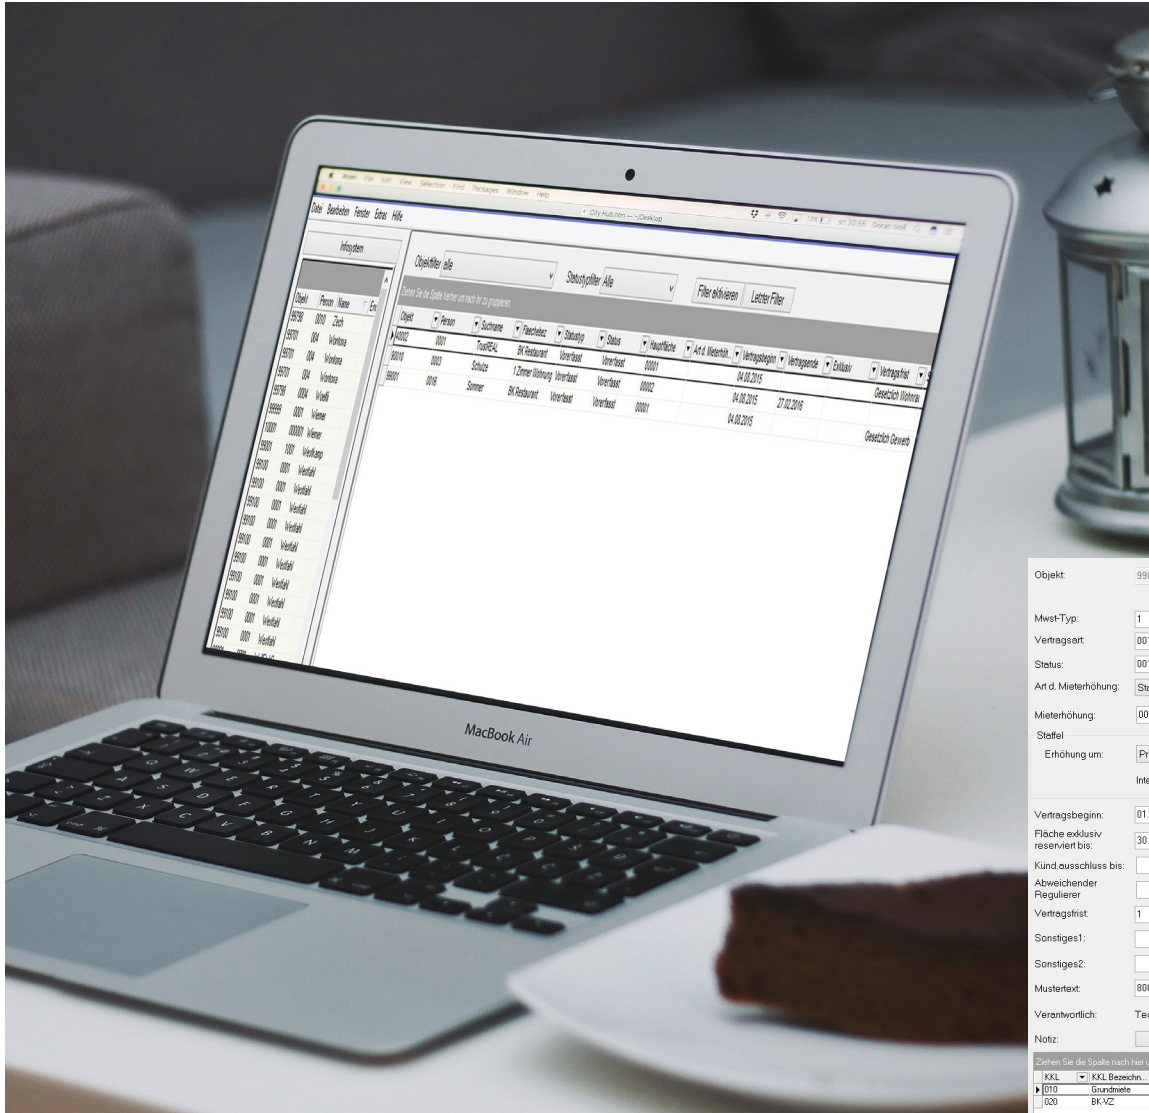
Atom File Edit View Selection Find Packages Window Help

City Hub.htm — ~/Desktop

Datei Bearbeiten Fenster Extras Hilfe

Infosystem

Objektfilter alle

Statusfilter Alle

Filter aktivieren

Letzter Filter

Ziehen Sie die Spalte hierher um nach ihr zu gruppieren.

| Objekt | Person | Suchname | Flaechebez | Statustyp | Status | Hauptfläche | Art d. Mieterhöh... | Vertragsbeginn | Vertragsende | Exklusiv | Vertragsfrist |
|---|---|---|---|---|---|---|---|---|---|---|---|
| 40002 | 0001 | TrustREAL | BK Restaurant | Vorerfasst | Vorerfasst | 00001 | | 04.08.2015 | | | Gesetzlich Wohnra |
| 90010 | 0003 | Schulze | 1 Zimmer Wohnung | Vorerfasst | Vorerfasst | 00002 | | 04.08.2015 | 27.02.2016 | | |
| 99001 | 0016 | Sommer | BK Restaurant | Vorerfasst | Vorerfasst | 00001 | | 04.08.2015 | | | Gesetzlich Gewerb |

| Objekt | Person | Name |
|---|---|---|
| 99799 | 0010 | Zech |
| 99701 | 004 | Wontona |
| 99701 | 004 | Wontona |
| 99701 | 004 | Wontona |
| 99799 | 0004 | Wießl |
| 99999 | 0001 | Wiener |
| 10001 | 00001 | Wiener |
| 99001 | 1001 | Westkamp |
| 99100 | 0001 | Westfahl |
| 99100 | 0001 | Westfahl |
| 99100 | 0001 | Westfahl |
| 99100 | 0001 | Westfahl |
| 99100 | 0001 | Westfahl |
| 99100 | 0001 | Westfahl |
| 99100 | 0001 | Westfahl |
| 99100 | 0001 | Westfahl |
| 99100 | 0001 | Westfahl |
| 99100 | 0001 | Westfahl |

MacBook Air

Objekt: 99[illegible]

Mwst-Typ: 1
Vertragsart: 00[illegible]
Status: 00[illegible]
Art d. Mieterhöhung: St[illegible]
Mieterhöhung: 00
Staffel
Erhöhung um: Pr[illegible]
Inte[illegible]

Vertragsbeginn: 01.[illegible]
Fläche exklusiv reserviert bis: 30.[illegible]
Künd.ausschluss bis:
Abweichender Regulierer
Vertragsfrist: 1
Sonstiges1:
Sonstiges2:
Mustertext: 80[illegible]
Verantwortlich: Te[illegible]
Notiz:

Ziehen Sie die Spalte nach hier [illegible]

| KKL | KKL Bezeichn... |
|---|---|
| 010 | Grundmiete |
| 020 | BK-VZ |